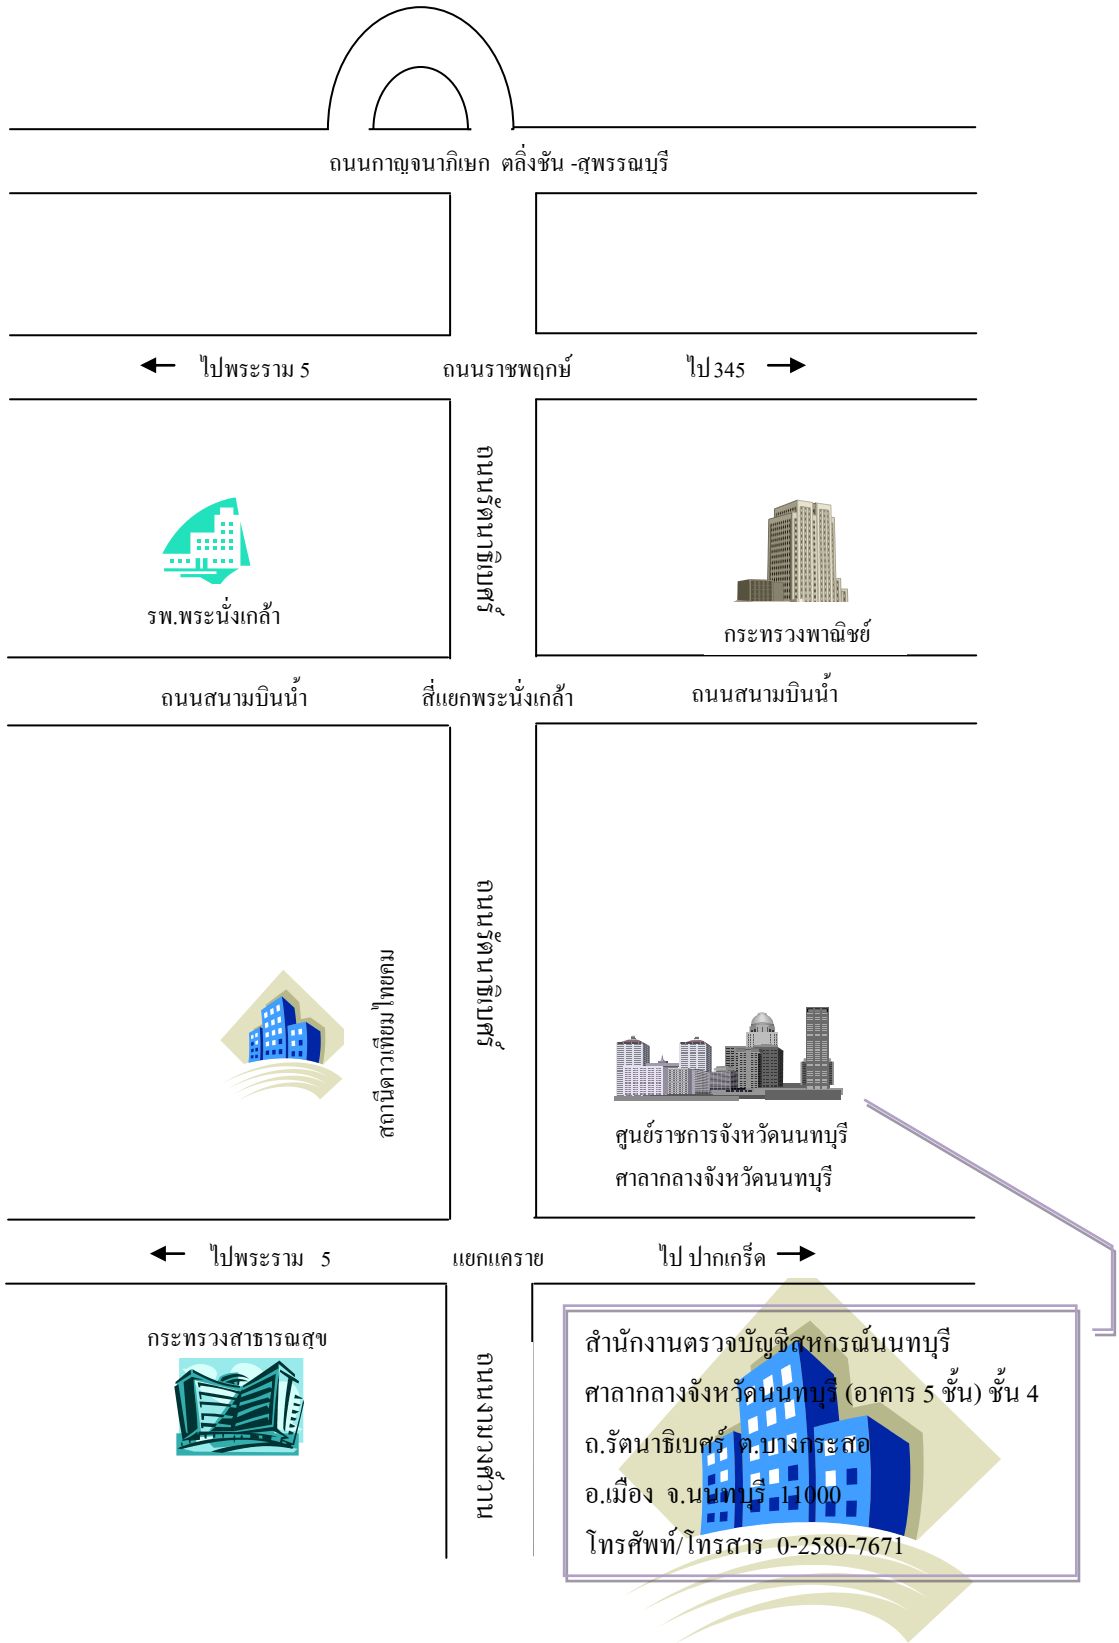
ถนนกาญจนาภิเษก ตลิ่งชัน -สุพรรณบุรี

ไปพระราม 5

ถนนราชพฤกษ์

ไป 345

ถนนรัตนาธิเบศร์

รพ.พระนั่งเกล้า

กระทรวงพาณิชย์

ถนนสนามบินน้ำ

สี่แยกพระนั่งเกล้า

ถนนสนามบินน้ำ

สถานีดาวเทียม ไทยคม

ถนนรัตนาธิเบศร์

ศูนย์ราชการจังหวัดนนทบุรี

ศาลากลางจังหวัดนนทบุรี

ไปพระราม 5

แยกแคราย

ไป ปากเกร็ด

กระทรวงสาธารณสุข

ถนนงามวงศ์วาน

สำนักงานตรวจบัญชีสหกรณ์นนทบุรี

ศาลากลางจังหวัดนนทบุรี (อาคาร 5 ชั้น) ชั้น 4

ถ.รัตนาธิเบศร์ ต.บางกระสอ

อ.เมือง จ.นนทบุรี 11000

โทรศัพท์/โทรสาร 0-2580-7671